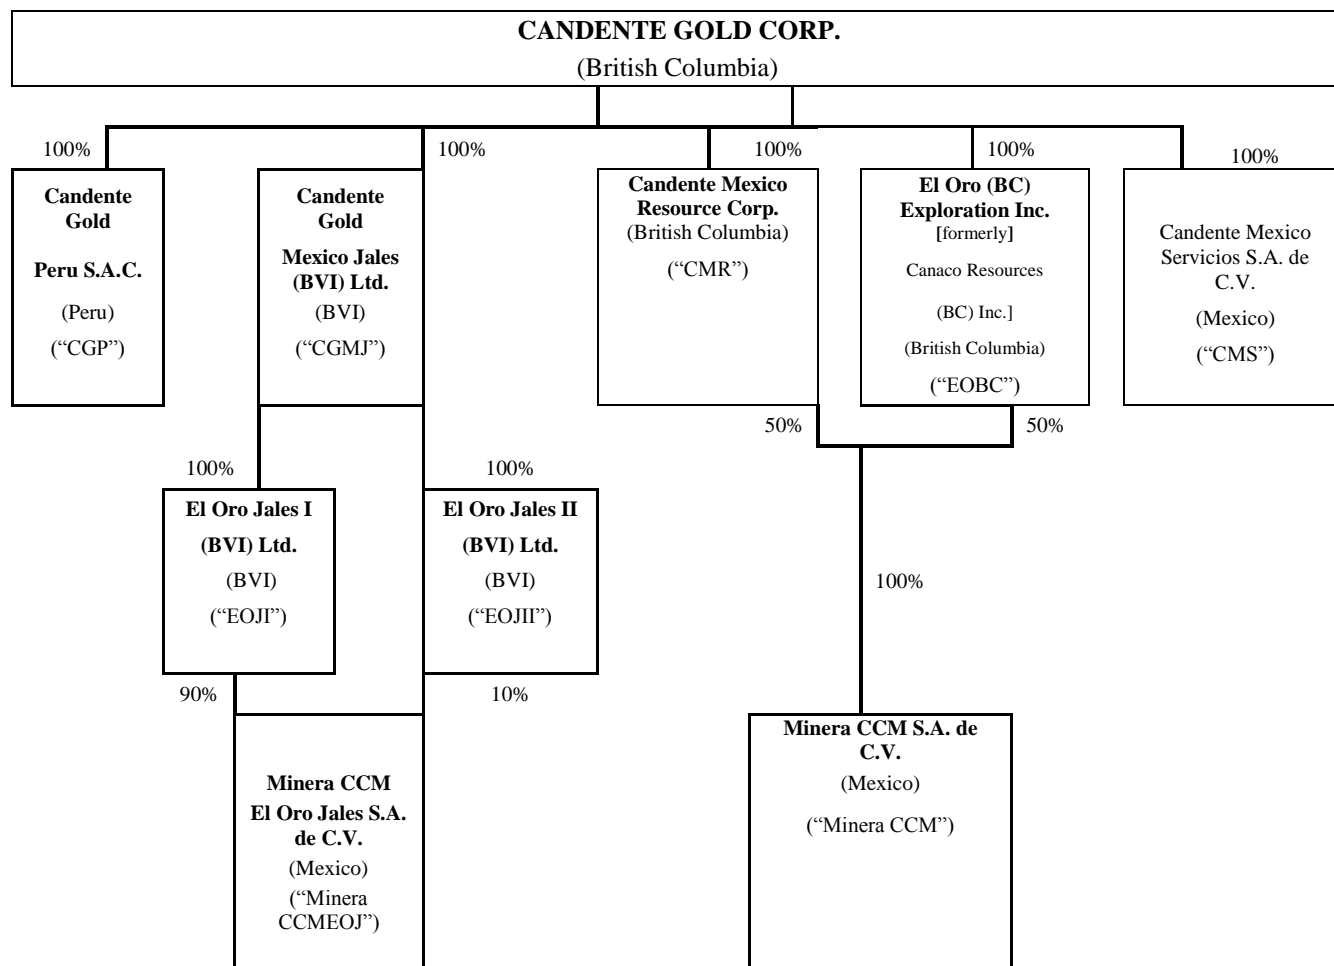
**CANDENTE GOLD CORP.**
(British Columbia)

100%

**Candente Gold Peru S.A.C.**
(Peru)
("CGP")

100%

**Candente Gold Mexico Jales (BVI) Ltd.**
(BVI)
("CGMJ")

100%

**Candente Mexico Resource Corp.**
(British Columbia)
("CMR")

100%

**El Oro (BC) Exploration Inc.**
[formerly]
Canaco Resources
(BC) Inc.]
(British Columbia)
("EOBC")

100%

Candente Mexico Servicios S.A. de C.V.
(Mexico)
("CMS")

50%

50%

100%

**El Oro Jales I (BVI) Ltd.**
(BVI)
("EOJI")

100%

**El Oro Jales II (BVI) Ltd.**
(BVI)
("EOJII")

100%

90%

10%

**Minera CCM El Oro Jales S.A. de C.V.**
(Mexico)
("Minera CCMEOJ")

**Minera CCM S.A. de C.V.**
(Mexico)
("Minera CCM")